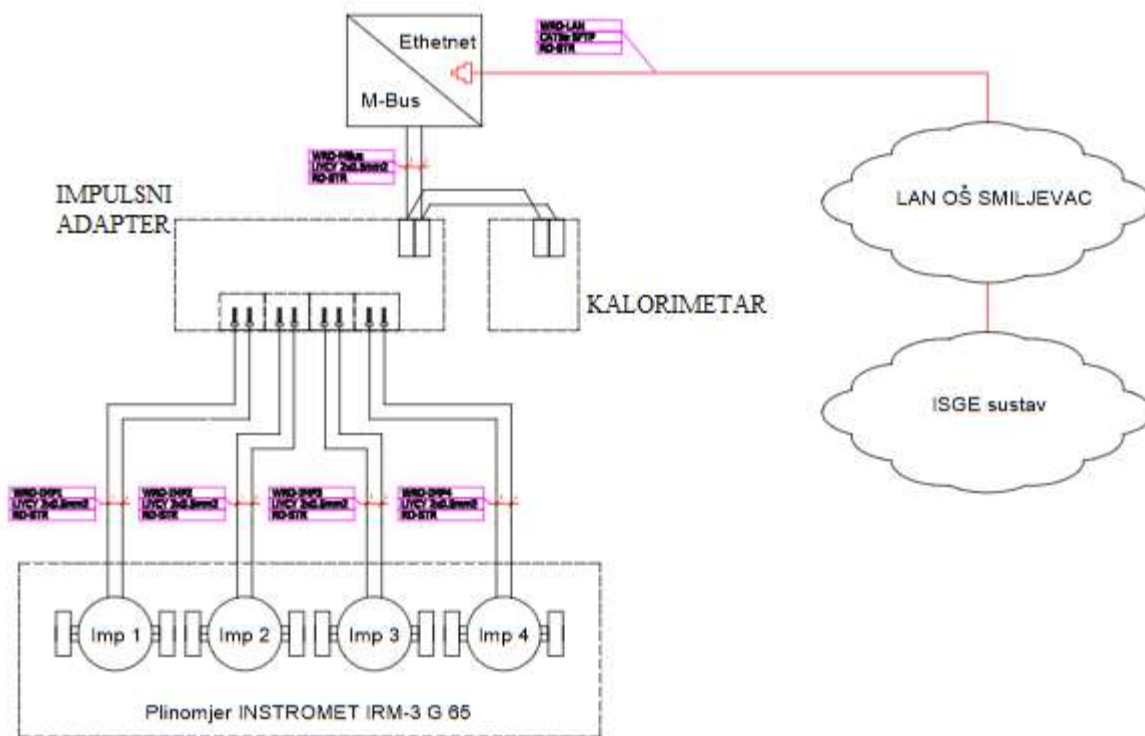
Ethetnet

M-Bus

WRD-LAN
CAT5e SFTP
RD-STR

WRD-MBus
LiYCY 2x0.5mm2
RD-STR

IMPULSNI ADAPTER

LAN OŠ SMILJEVAC

KALORIMETAR

ISGE sustav

WRD-IMP1
LiYCY 2x0.5mm2
RD-STR

WRD-IMP2
LiYCY 2x0.5mm2
RD-STR

WRD-IMP3
LiYCY 2x0.5mm2
RD-STR

WRD-IMP4
LiYCY 2x0.5mm2
RD-STR

Imp 1

Imp 2

Imp 3

Imp 4

Plinomjer INSTROMET IRM-3 G 65